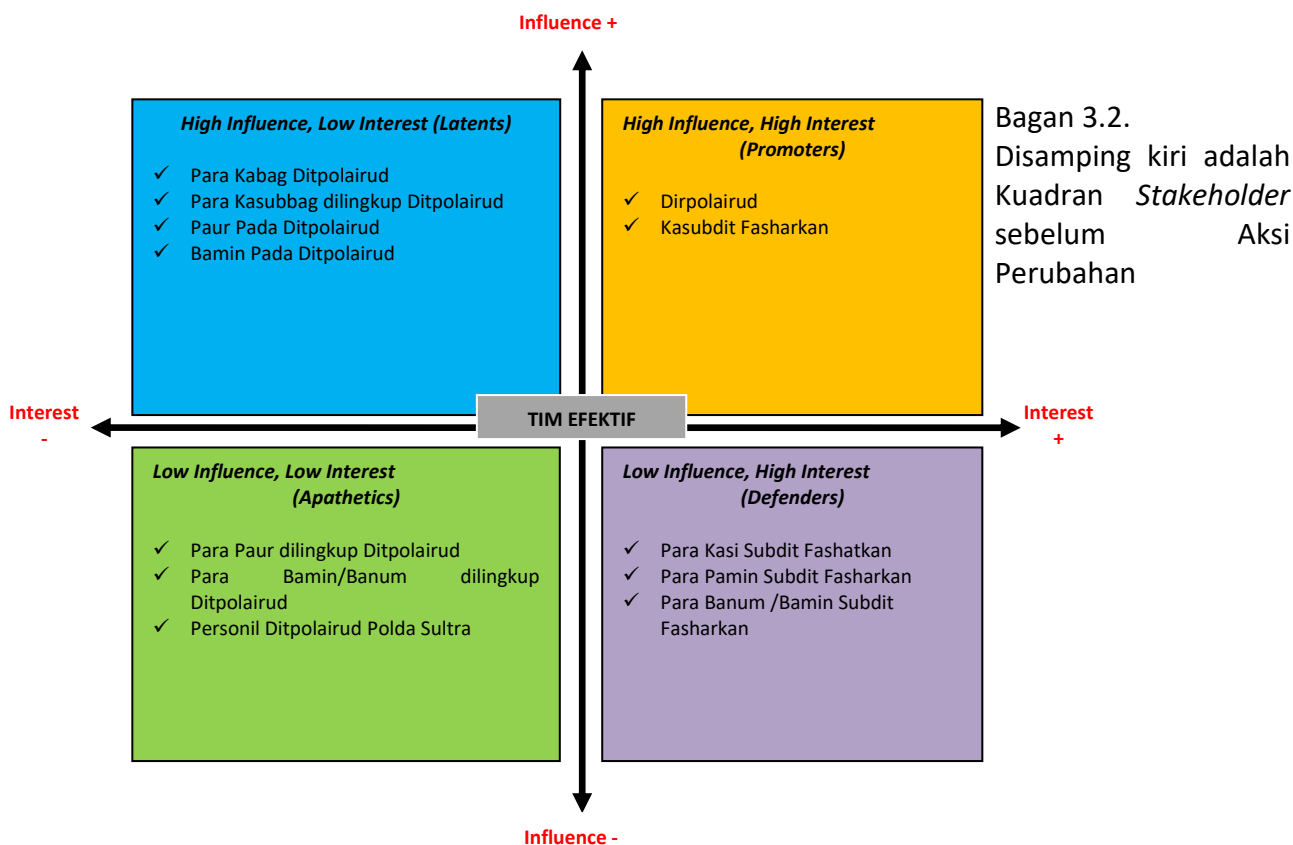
Influence +

High Influence, Low Interest (Latents)

✓ Para Kabag Ditpolairud
✓ Para Kasubbag dilingkup Ditpolairud
✓ Paur Pada Ditpolairud
✓ Bamin Pada Ditpolairud

High Influence, High Interest (Promoters)

✓ Dirpolairud
✓ Kasubdit Fasharkan

Bagan 3.2.
Disamping kiri adalah Kuadran *Stakeholder* sebelum Aksi Perubahan

Interest -

TIM EFEKTIF

Interest +

Low Influence, Low Interest (Apathetics)

✓ Para Paur dilingkup Ditpolairud
✓ Para Bamin/Banum dilingkup Ditpolairud
✓ Personil Ditpolairud Polda Sultra

Low Influence, High Interest (Defenders)

✓ Para Kasi Subdit Fashatkan
✓ Para Pamin Subdit Fasharkan
✓ Para Banum /Bamin Subdit Fasharkan

Influence -